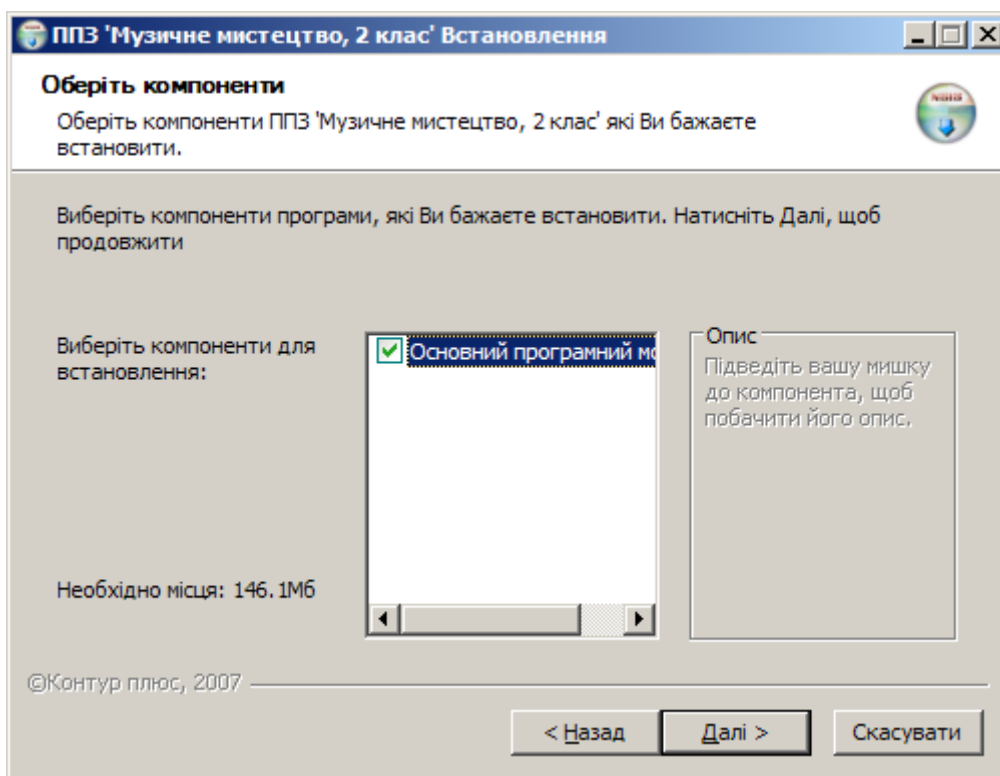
ППЗ 'Музичне мистецтво, 2 клас' Встановлення

Оберіть компоненти

Оберіть компоненти ППЗ 'Музичне мистецтво, 2 клас' які Ви бажаєте встановити.

Виберіть компоненти програми, які Ви бажаєте встановити. Натисніть Далі, щоб продовжити

Виберіть компоненти для встановлення:

Основний програмний м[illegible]

Опис

Підведіть вашу мишку до компонента, щоб побачити його опис.

Необхідно місця: 146.1Мб

©Контур плюс, 2007

< Назад   Далі >   Скасувати